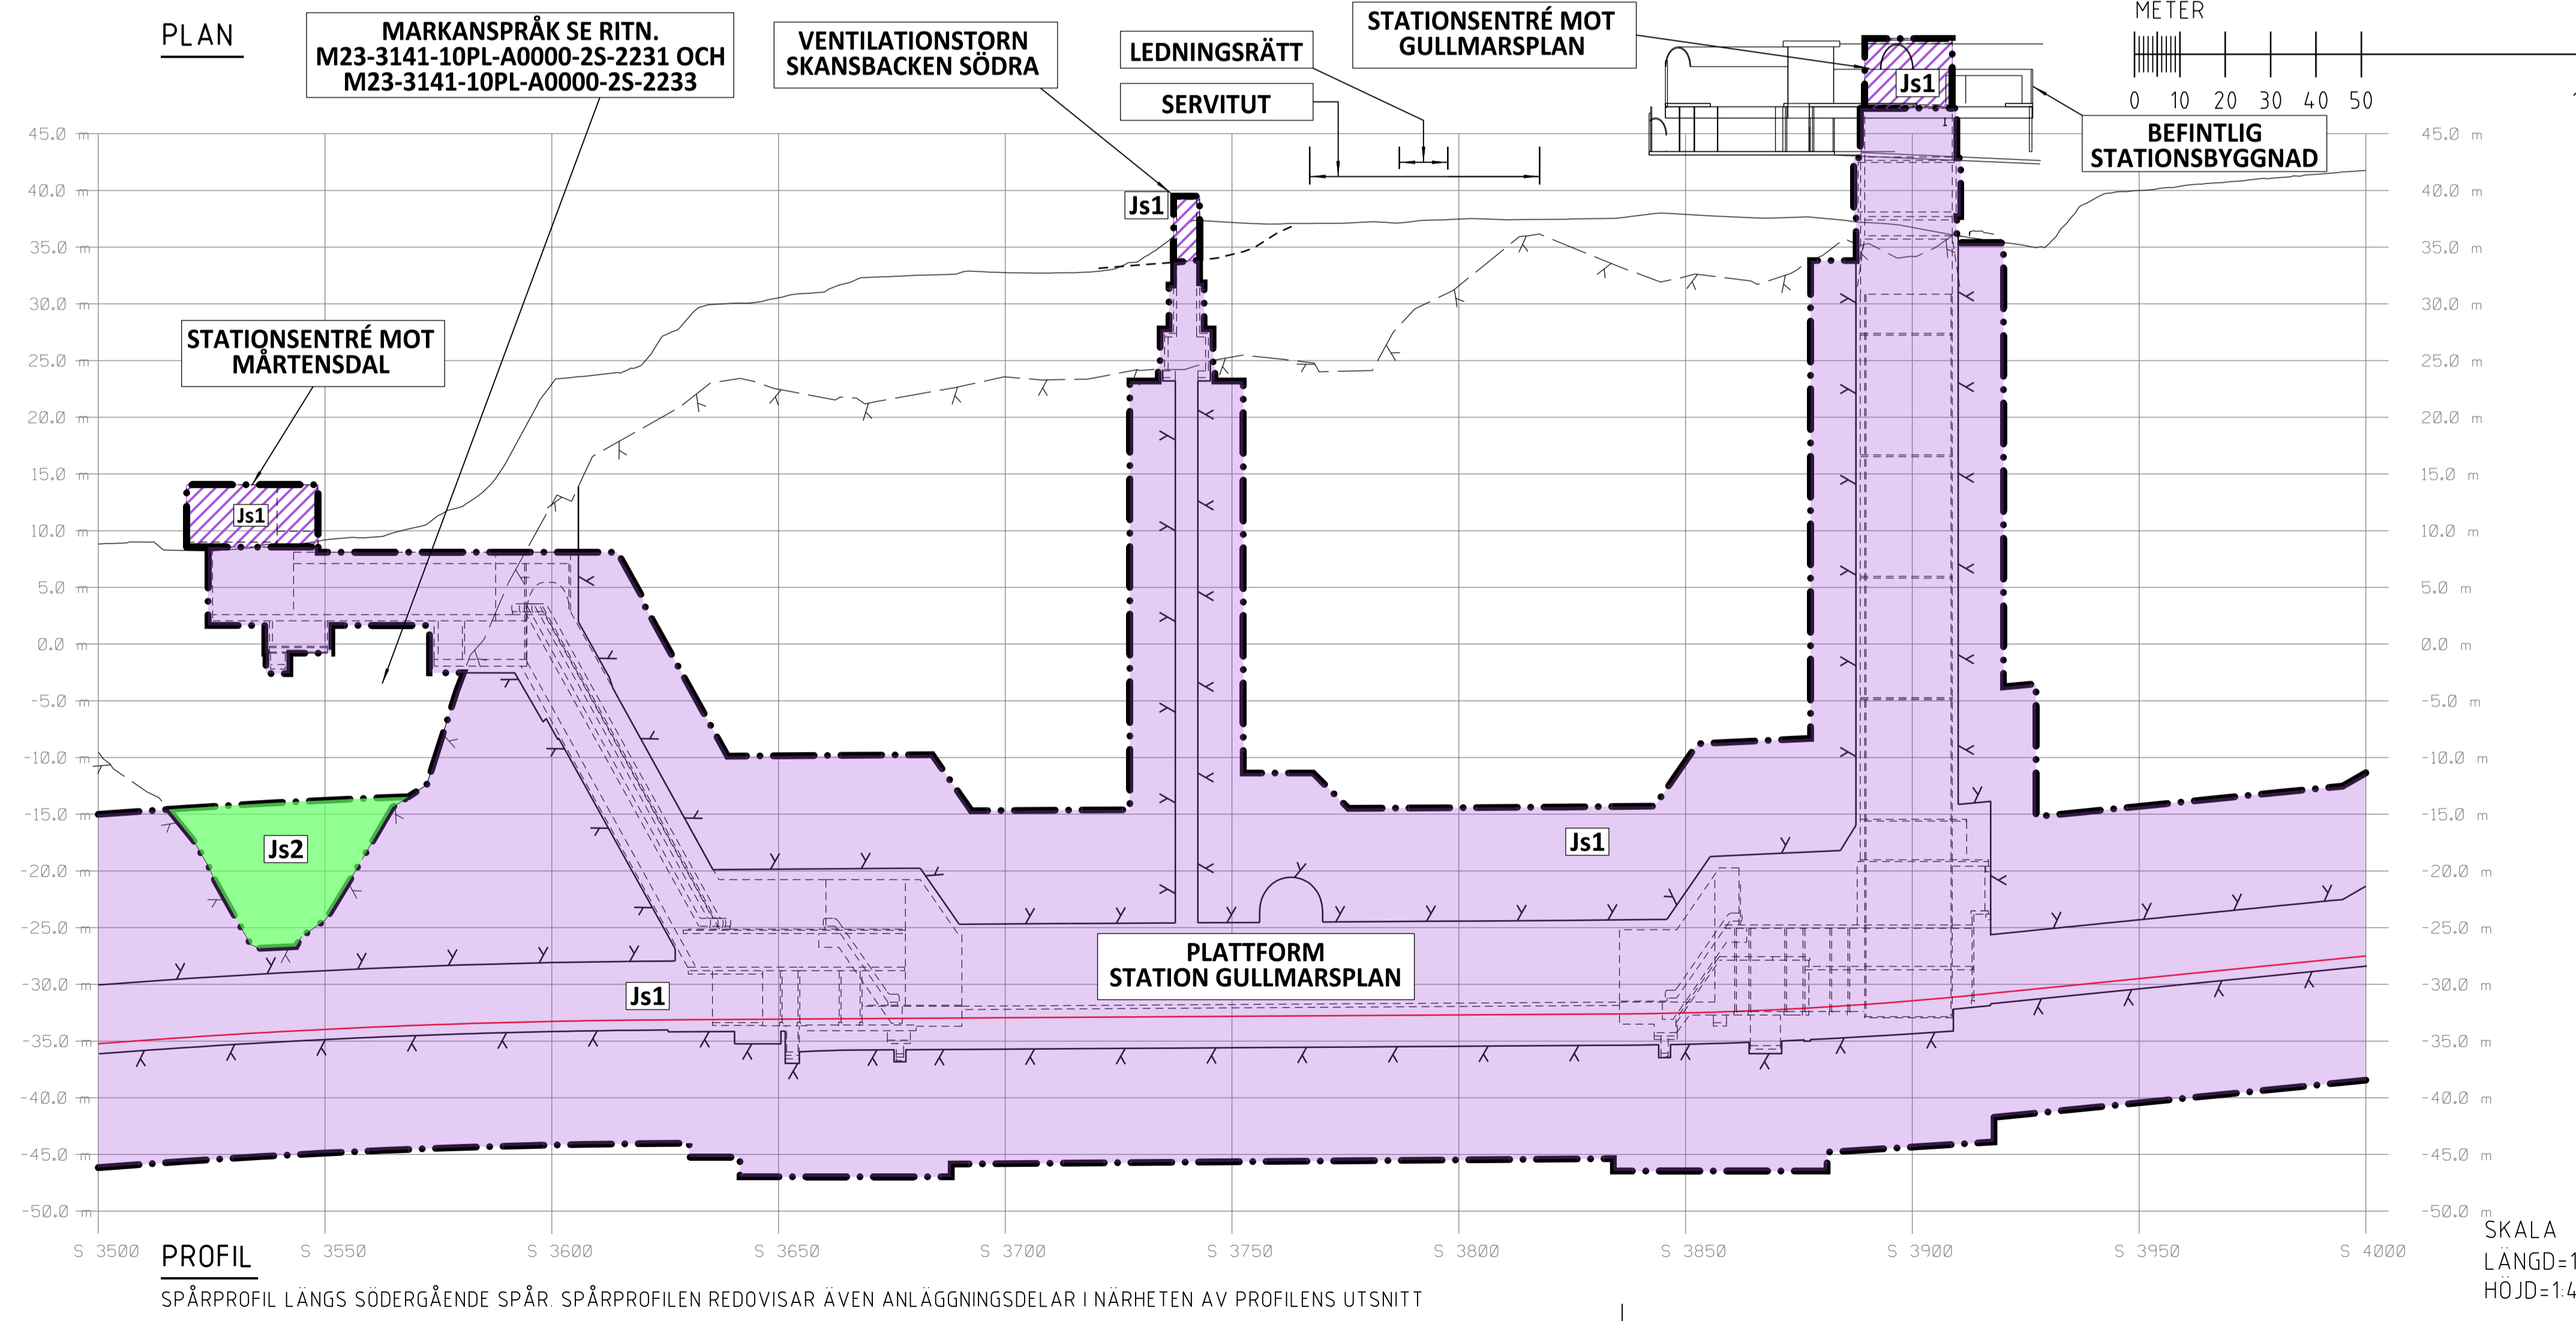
PLAN

MARKANSPRÅK SE RITN. M23-3141-10PL-A0000-2S-2231 OCH M23-3141-10PL-A0000-2S-2233

VENTILATIONSTORN SKANSBACKEN SÖDRA

LEDNINGSRÄTT

SERVITUT

STATIONSENTRÉ MOT GULLMARSPLAN

METER
0 10 20 30 40 50

BEFINTLIG STATIONSBYGGNAD

STATIONSENTRÉ MOT MÅRTENSDAL

Js1
Js1
Js1
Js2
Js1
Js1

PLATTFORM STATION GULLMARSPLAN

45.0 m
40.0 m
35.0 m
30.0 m
25.0 m
20.0 m
15.0 m
10.0 m
5.0 m
0.0 m
-5.0 m
-10.0 m
-15.0 m
-20.0 m
-25.0 m
-30.0 m
-35.0 m
-40.0 m
-45.0 m
-50.0 m

S 3500 S 3550 S 3600 S 3650 S 3700 S 3750 S 3800 S 3850 S 3900 S 3950 S 4000

PROFIL

SPÅRPROFIL LÄNGS SÖDERGÅENDE SPÅR. SPÅRPROFILEN REDOVISAR ÄVEN ANLÄGGNINGSDELAR I NÄRHETEN AV PROFILENS UTSNITT

SKALA
LÄNGD=1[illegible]
HÖJD=1:4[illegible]